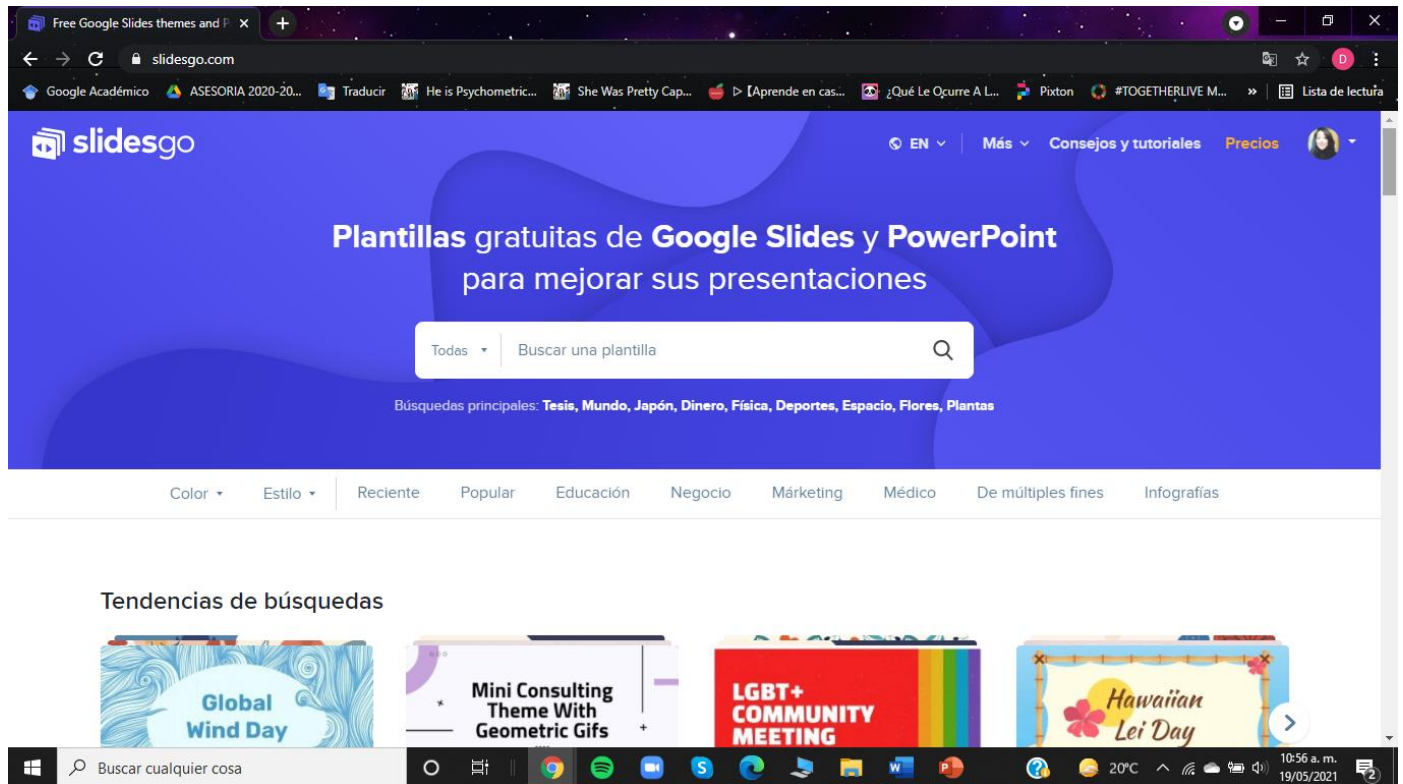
Free Google Slides themes and P ×

slidesgo.com

Google Académico ASESORIA 2020-20... Traducir He is Psychometric... She Was Pretty Cap... ▷【Aprende en cas... ¿Qué Le Ocurre A L... Pixton #TOGETHERLIVE M... » Lista de lectura

slidesgo

EN Más Consejos y tutoriales Precios

**Plantillas** gratuitas de **Google Slides** y **PowerPoint** para mejorar sus presentaciones

Todas Buscar una plantilla

Búsquedas principales: **Tesis, Mundo, Japón, Dinero, Física, Deportes, Espacio, Flores, Plantas**

Color Estilo Reciente Popular Educación Negocio Márketing Médico De múltiples fines Infografías

Tendencias de búsquedas

Global Wind Day

Mini Consulting Theme With Geometric Gifs

LGBT+ COMMUNITY MEETING

Hawaiian Lei Day

Buscar cualquier cosa

20°C 10:56 a. m. 19/05/2021 2